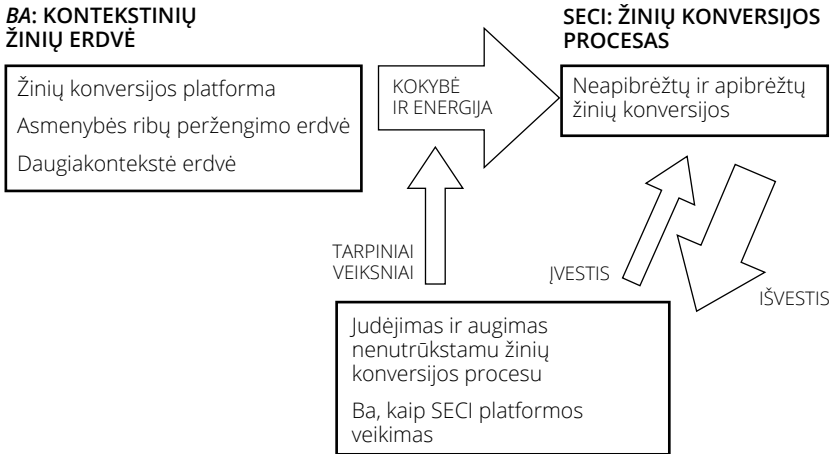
*BA*: KONTEKSTINIŲ ŽINIŲ ERDVĖ

Žinių konversijos platforma

Asmenybės ribų peržengimo erdvė

Daugiakontekstė erdvė

KOKYBĖ IR ENERGIJA

SECI: ŽINIŲ KONVERSIJOS PROCESAS

Neapibrėžtų ir apibrėžtų žinių konversijos

TARPINIAI VEIKSNIAI

ĮVESTIS

IŠVESTIS

Judėjimas ir augimas nenutrūkstamu žinių konversijos procesu

Ba, kaip SECI platformos veikimas